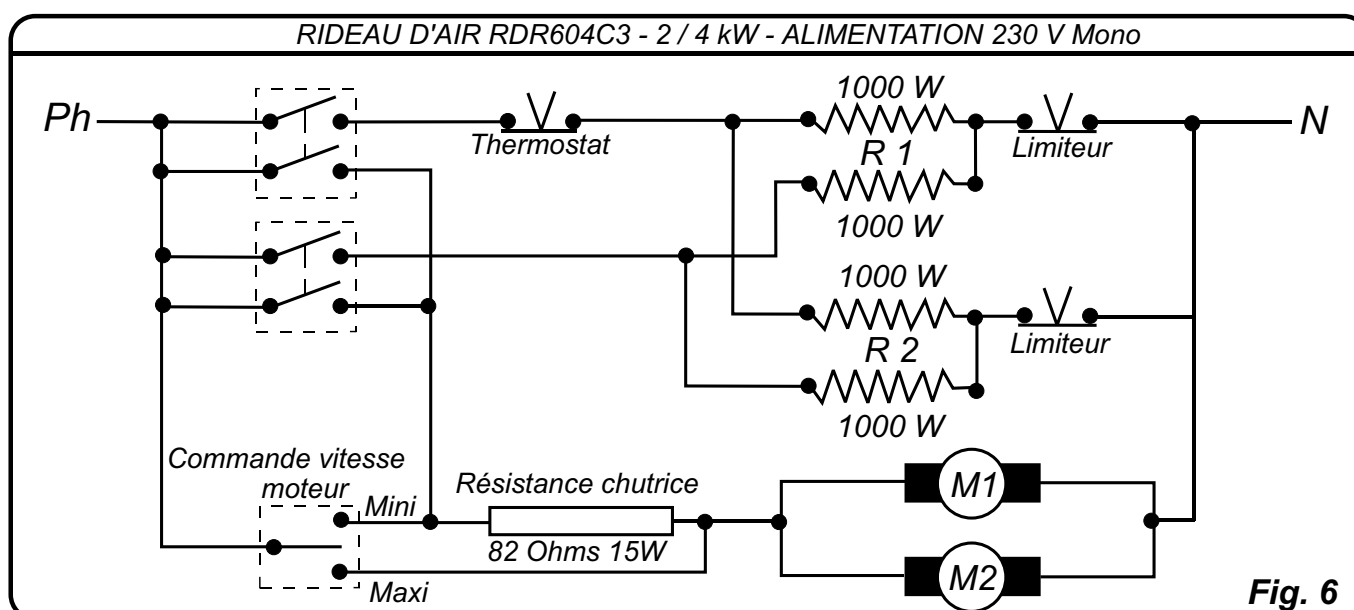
RIDEAU D'AIR RDR604C3 - 2 / 4 kW - ALIMENTATION 230 V Mono

Ph

Thermostat

1000 W

R 1

1000 W

Limiteur

N

1000 W

R 2

1000 W

Limiteur

Commande vitesse moteur

Mini

Maxi

Résistance chutrice

82 Ohms 15W

M1

M2

Fig. 6